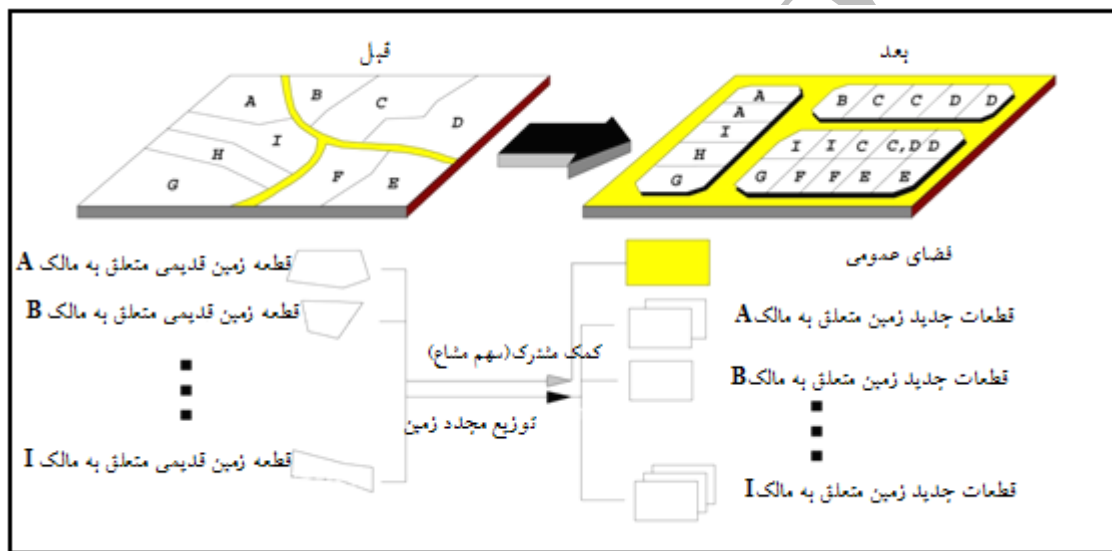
قبل

A B C D I H G F E

بعد

A A I H G B C C D D I I C C, D D G F F E E

قطعه زمین قدیمی متعلق به مالک A

قطعه زمین قدیمی متعلق به مالک B

قطعه زمین قدیمی متعلق به مالک I

کمک مشترک(سهم مشاع)

توزیع مجدد زمین

فضای عمومی

قطعات جدید زمین متعلق به مالکA

قطعات جدید زمین متعلق به مالکB

قطعات جدید زمین متعلق به مالکI